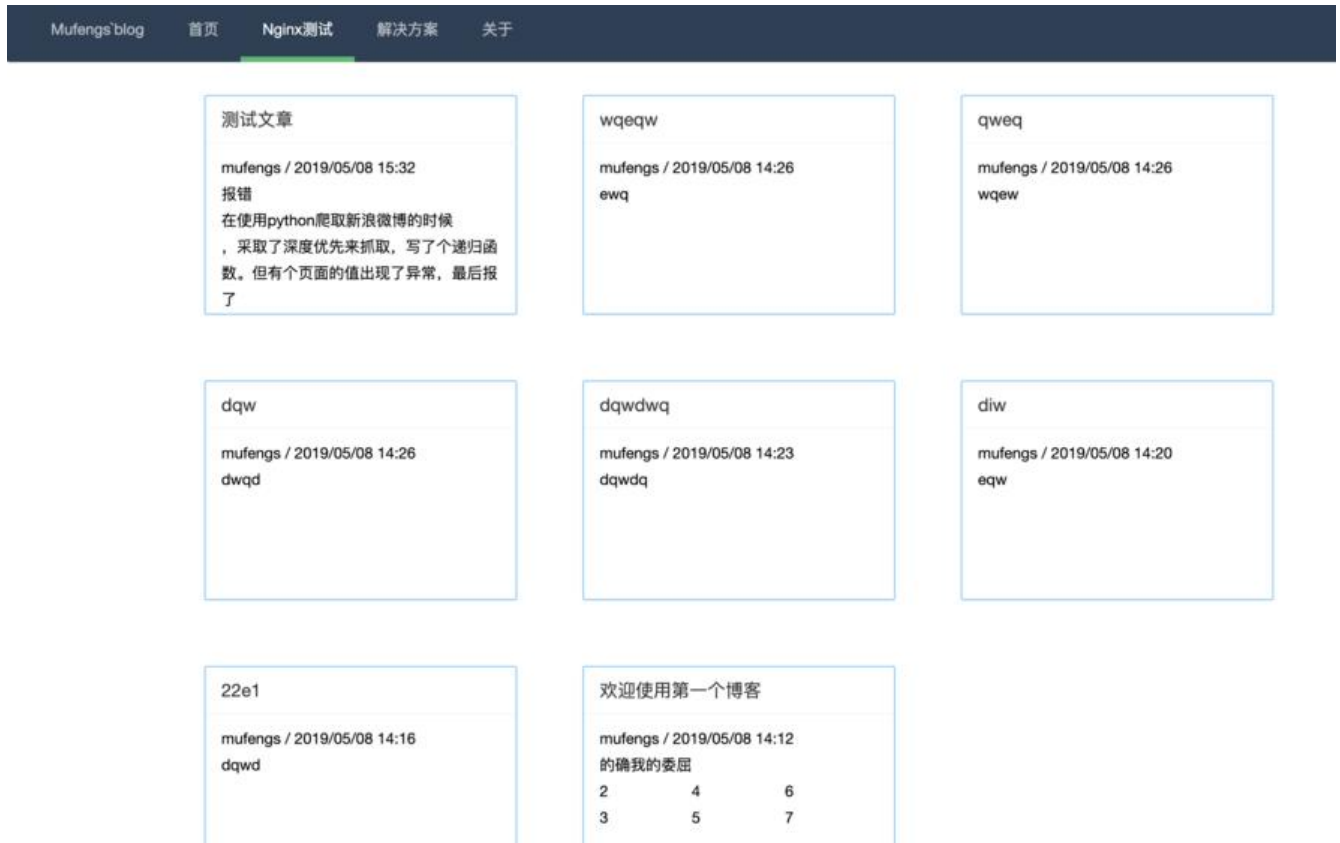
Mufengs`blog 首页 Nginx测试 解决方案 关于

测试文章

mufengs / 2019/05/08 15:32
报错
在使用python爬取新浪微博的时候，采取了深度优先来抓取，写了个递归函数。但有个页面的值出现了异常，最后报了

wqeqw

mufengs / 2019/05/08 14:26
ewq

qweq

mufengs / 2019/05/08 14:26
wqew

dqw

mufengs / 2019/05/08 14:26
dwqd

dqwdwq

mufengs / 2019/05/08 14:23
dqwdq

diw

mufengs / 2019/05/08 14:20
eqw

22e1

mufengs / 2019/05/08 14:16
dqwd

欢迎使用第一个博客

mufengs / 2019/05/08 14:12
的确我的委屈

| 2 | 4 | 6 |
|---|---|---|
| 3 | 5 | 7 |